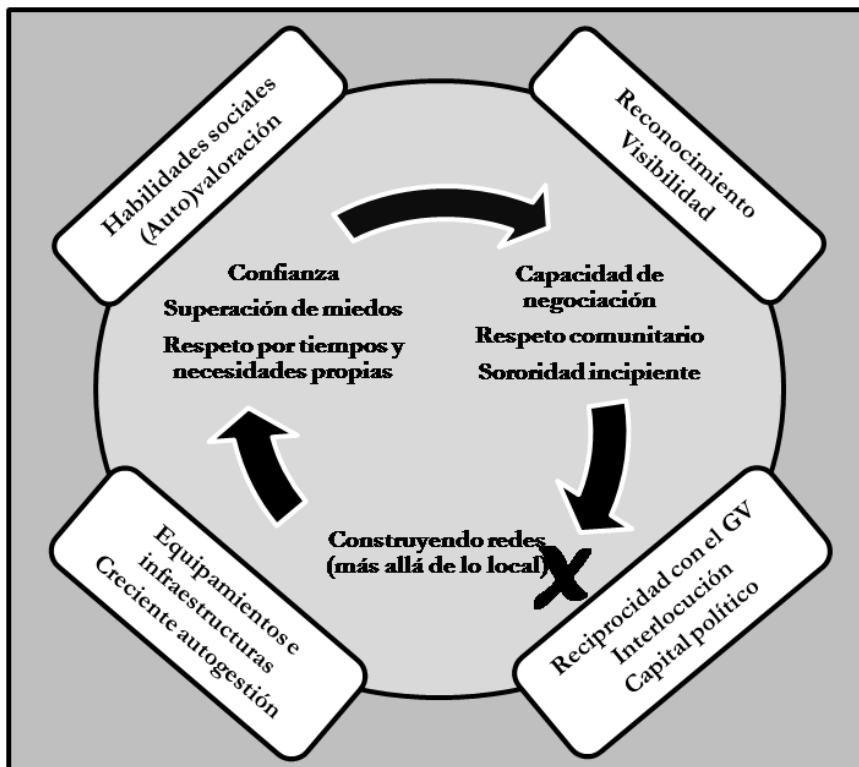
Habilidades sociales
(Auto)valoración

Reconocimiento
Visibilidad

Confianza
Superación de miedos
Respeto por tiempos y necesidades propias

Capacidad de negociación
Respeto comunitario
Sororidad incipiente

Construyendo redes (más allá de lo local)
X

Equipamientos e infraestructuras
Creciente autogestión

Reciprocidad con el GV
Interlocución
Capital político